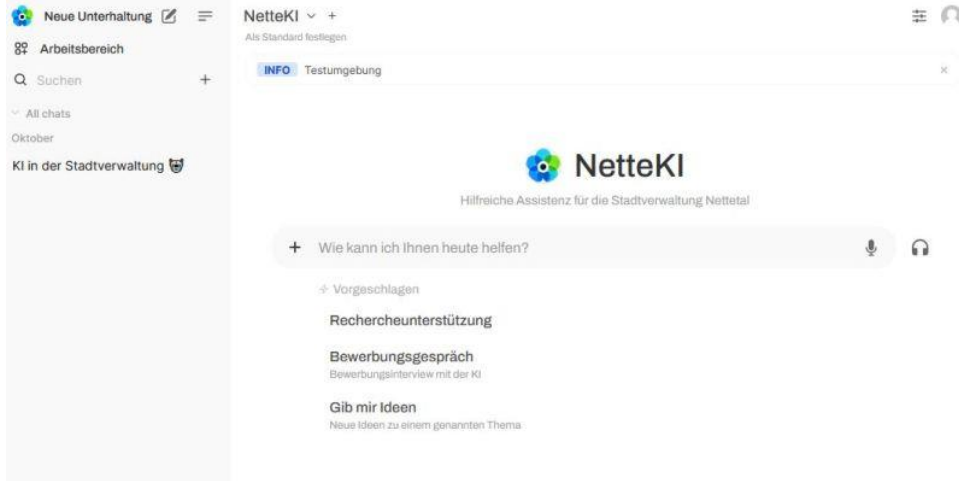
Neue Unterhaltung

Arbeitsbereich

Suchen +

All chats

Oktober

KI in der Stadtverwaltung

NetteKI +

Als Standard festlegen

INFO Testumgebung

×

NetteKI

Hilfreiche Assistenz für die Stadtverwaltung Nettetal

+ Wie kann ich Ihnen heute helfen?

Vorgeschlagen

Rechercheunterstützung

Bewerbungsgespräch
Bewerbungsinterview mit der KI

Gib mir Ideen
Neue Ideen zu einem genannten Thema